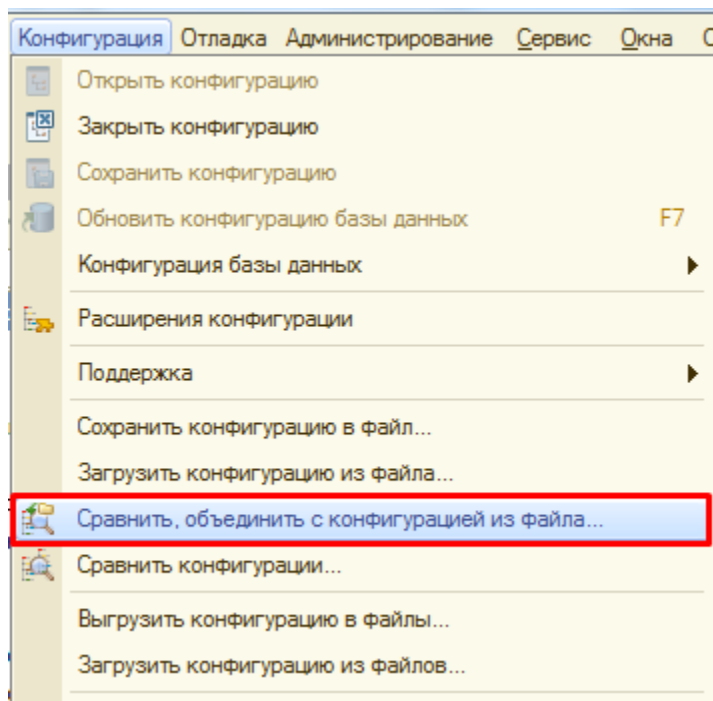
Конфигурация Отладка Администрирование Сервис Окна

Открыть конфигурацию
Закрыть конфигурацию
Сохранить конфигурацию
Обновить конфигурацию базы данных F7
Конфигурация базы данных
Расширения конфигурации
Поддержка
Сохранить конфигурацию в файл...
Загрузить конфигурацию из файла...
Сравнить, объединить с конфигурацией из файла...
Сравнить конфигурации...
Выгрузить конфигурацию в файлы...
Загрузить конфигурацию из файлов...